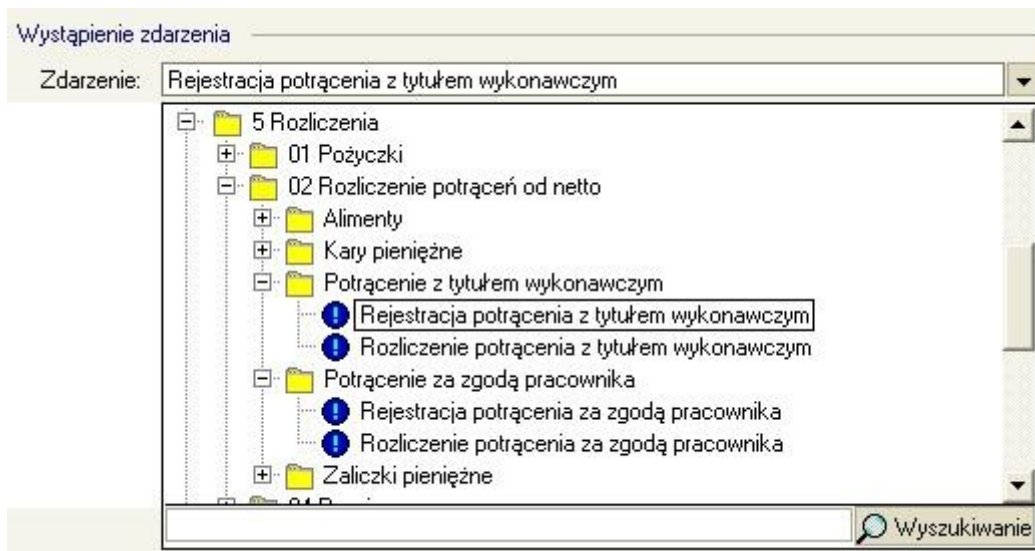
Wystąpienie zdarzenia

Zdarzenie: Rejestracja potrącenia z tytułem wykonawczym

5 Rozliczenia
01 Pożyczki
02 Rozliczenie potrąceń od netto
Alimenty
Kary pieniężne
Potrącenie z tytułem wykonawczym
Rejestracja potrącenia z tytułem wykonawczym
Rozliczenie potrącenia z tytułem wykonawczym
Potrącenie za zgodą pracownika
Rejestracja potrącenia za zgodą pracownika
Rozliczenie potrącenia za zgodą pracownika
Zaliczki pieniężne
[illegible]

Wyszukiwanie